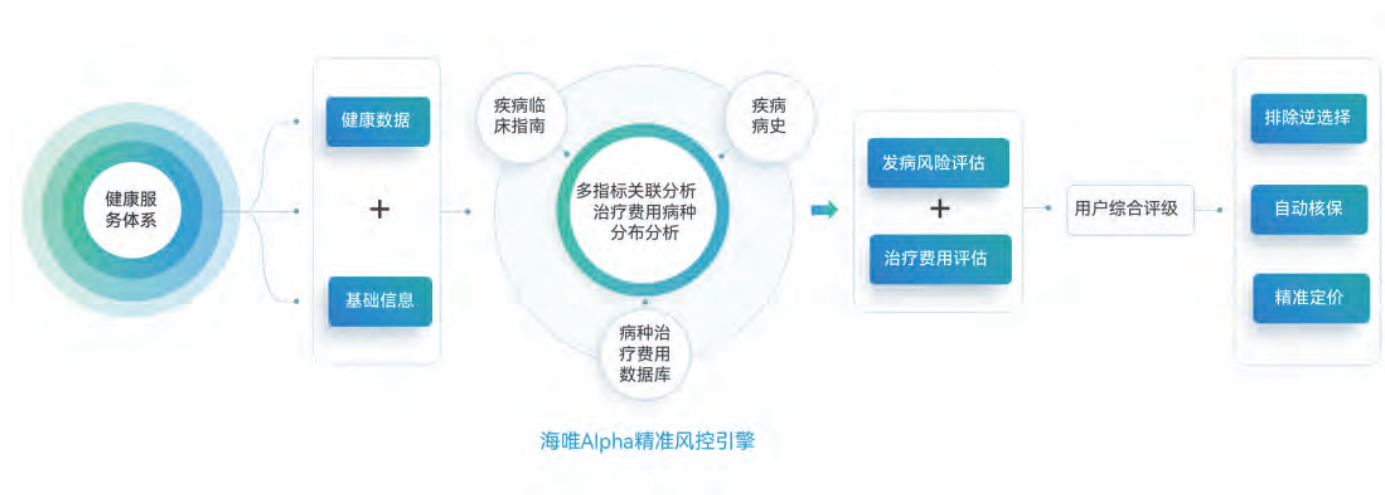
健康服务体系

健康数据

+

基础信息

疾病临床指南

疾病病史

多指标关联分析
治疗费用病种
分布分析

病种治疗费用数据库

海唯Alpha精准风控引擎

发病风险评估

+

治疗费用评估

用户综合评级

排除逆选择

自动核保

精准定价